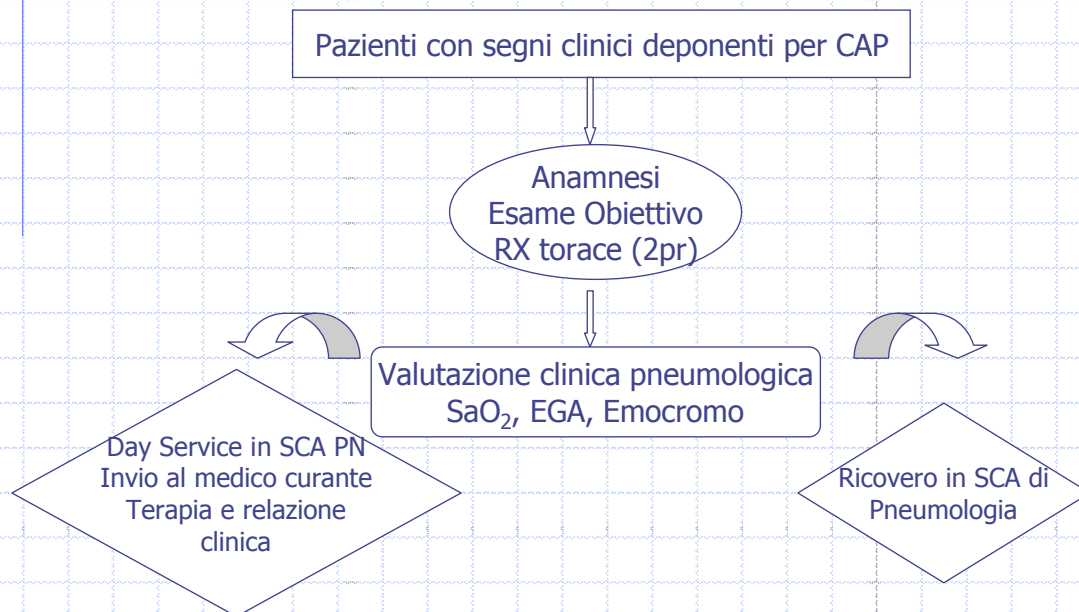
Pazienti con segni clinici deponenti per CAP

Anamnesi
Esame Obiettivo
RX torace (2pr)

Valutazione clinica pneumologica
$SaO_2$, EGA, Emocromo

Day Service in SCA PN
Invio al medico curante
Terapia e relazione clinica

Ricovero in SCA di Pneumologia